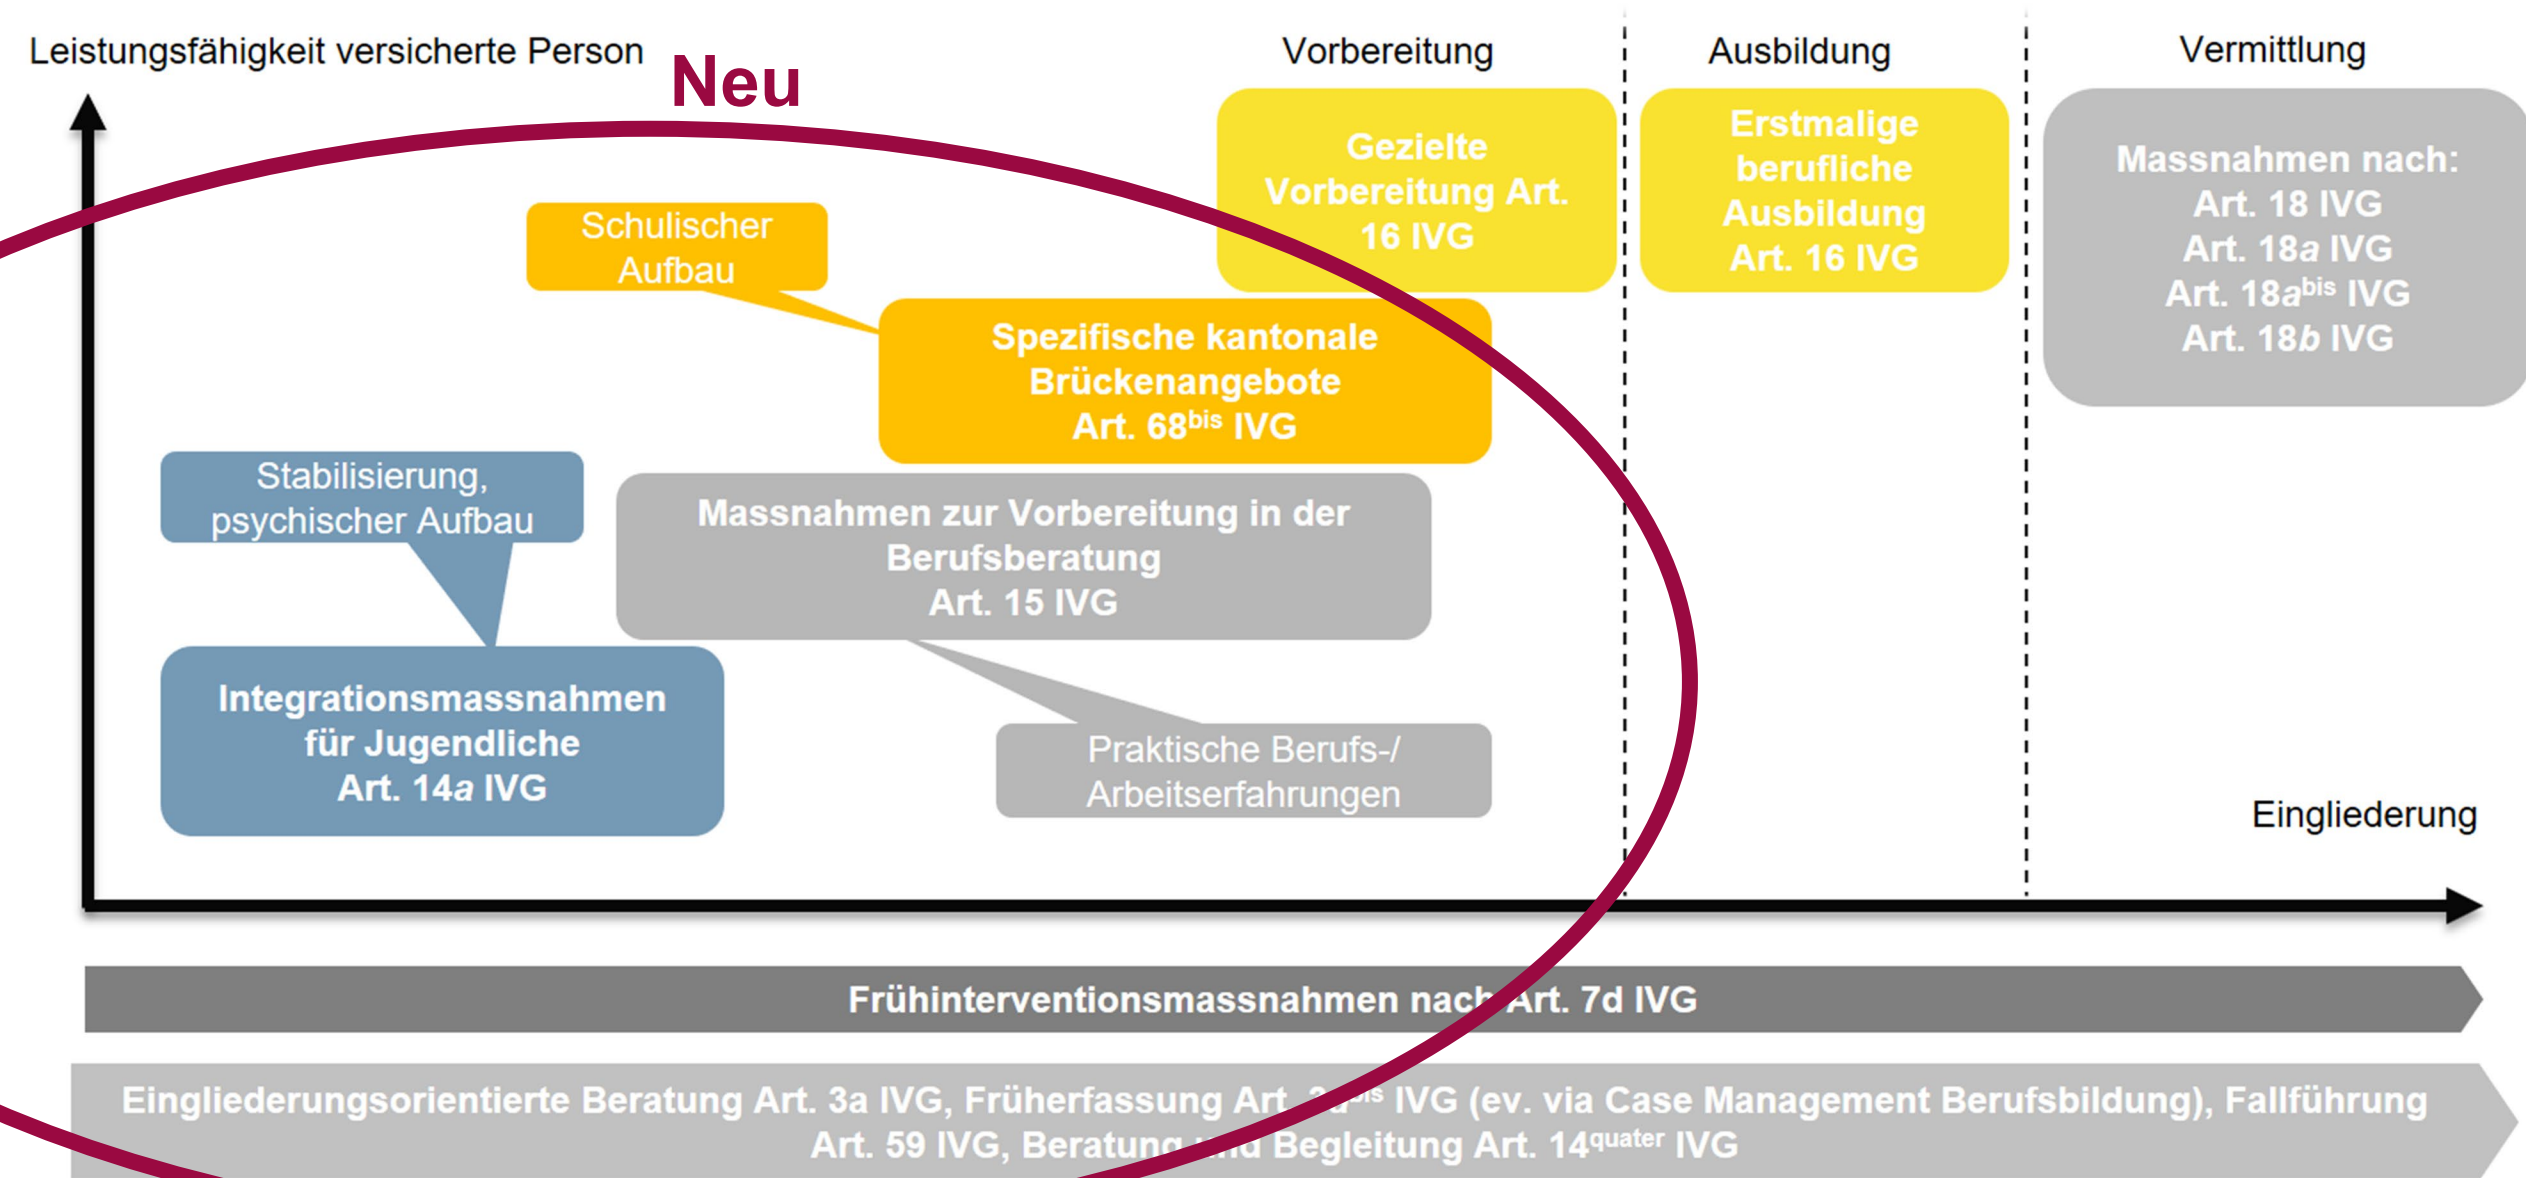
Leistungsfähigkeit versicherte Person

Neu

Vorbereitung

Ausbildung

Vermittlung

Gezielte Vorbereitung Art. 16 IVG

Erstmalige berufliche Ausbildung Art. 16 IVG

Massnahmen nach: Art. 18 IVG Art. 18*a* IVG Art. 18*a*$^{bis}$ IVG Art. 18*b* IVG

Schulischer Aufbau

Spezifische kantonale Brückenangebote Art. 68$^{bis}$ IVG

Stabilisierung, psychischer Aufbau

Massnahmen zur Vorbereitung in der Berufsberatung Art. 15 IVG

Integrationsmassnahmen für Jugendliche Art. 14*a* IVG

Praktische Berufs-/ Arbeitserfahrungen

Eingliederung

Frühinterventionsmassnahmen nach Art. 7d IVG

Eingliederungsorientierte Beratung Art. 3a IVG, Früherfassung Art. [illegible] IVG (ev. via Case Management Berufsbildung), Fallführung Art. 59 IVG, Beratung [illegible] Begleitung Art. 14$^{quater}$ IVG